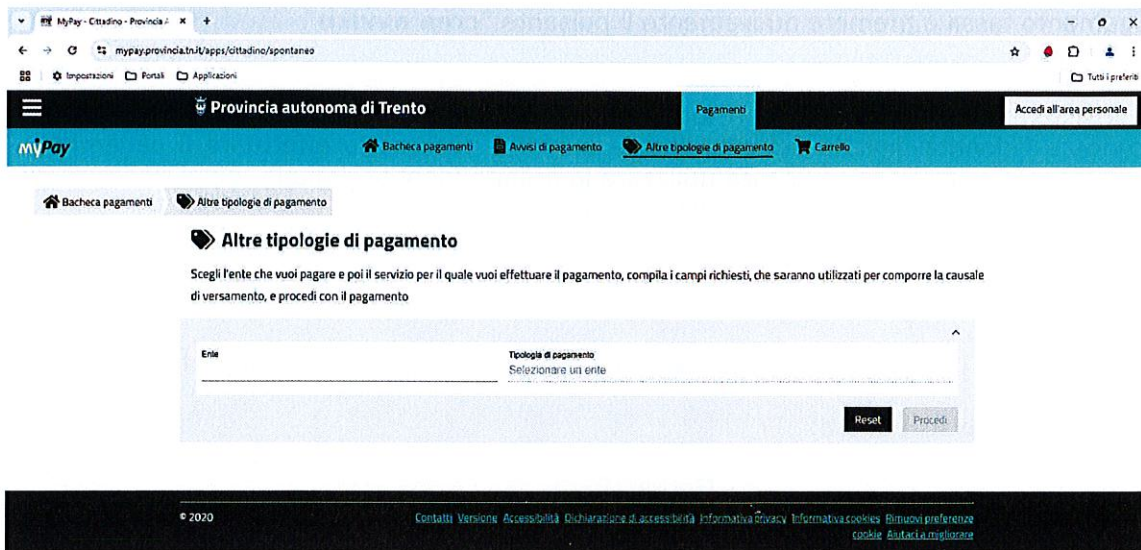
MyPay - Cittadino - Provincia A ×
mypay.provincia.tn.it/apps/cittadino/spontaneo
Impostazioni Portali Applicazioni
Tutti i preferiti

Provincia autonoma di Trento
Pagamenti
Accedi all'area personale

MyPay
Bacheca pagamenti Avvisi di pagamento Altre tipologie di pagamento Carrello

Bacheca pagamenti Altre tipologie di pagamento

Altre tipologie di pagamento

Scegli l'ente che vuoi pagare e poi il servizio per il quale vuoi effettuare il pagamento, compila i campi richiesti, che saranno utilizzati per comporre la causale di versamento, e procedi con il pagamento

Ente
Tipologia di pagamento
Selezionare un ente

Reset Procedi

© 2020
Contatti Versione Accessibilità Dichiarazione di accessibilità Informativa privacy Informativa cookies Rimuovi preferenze cookie Aiutaci a migliorare